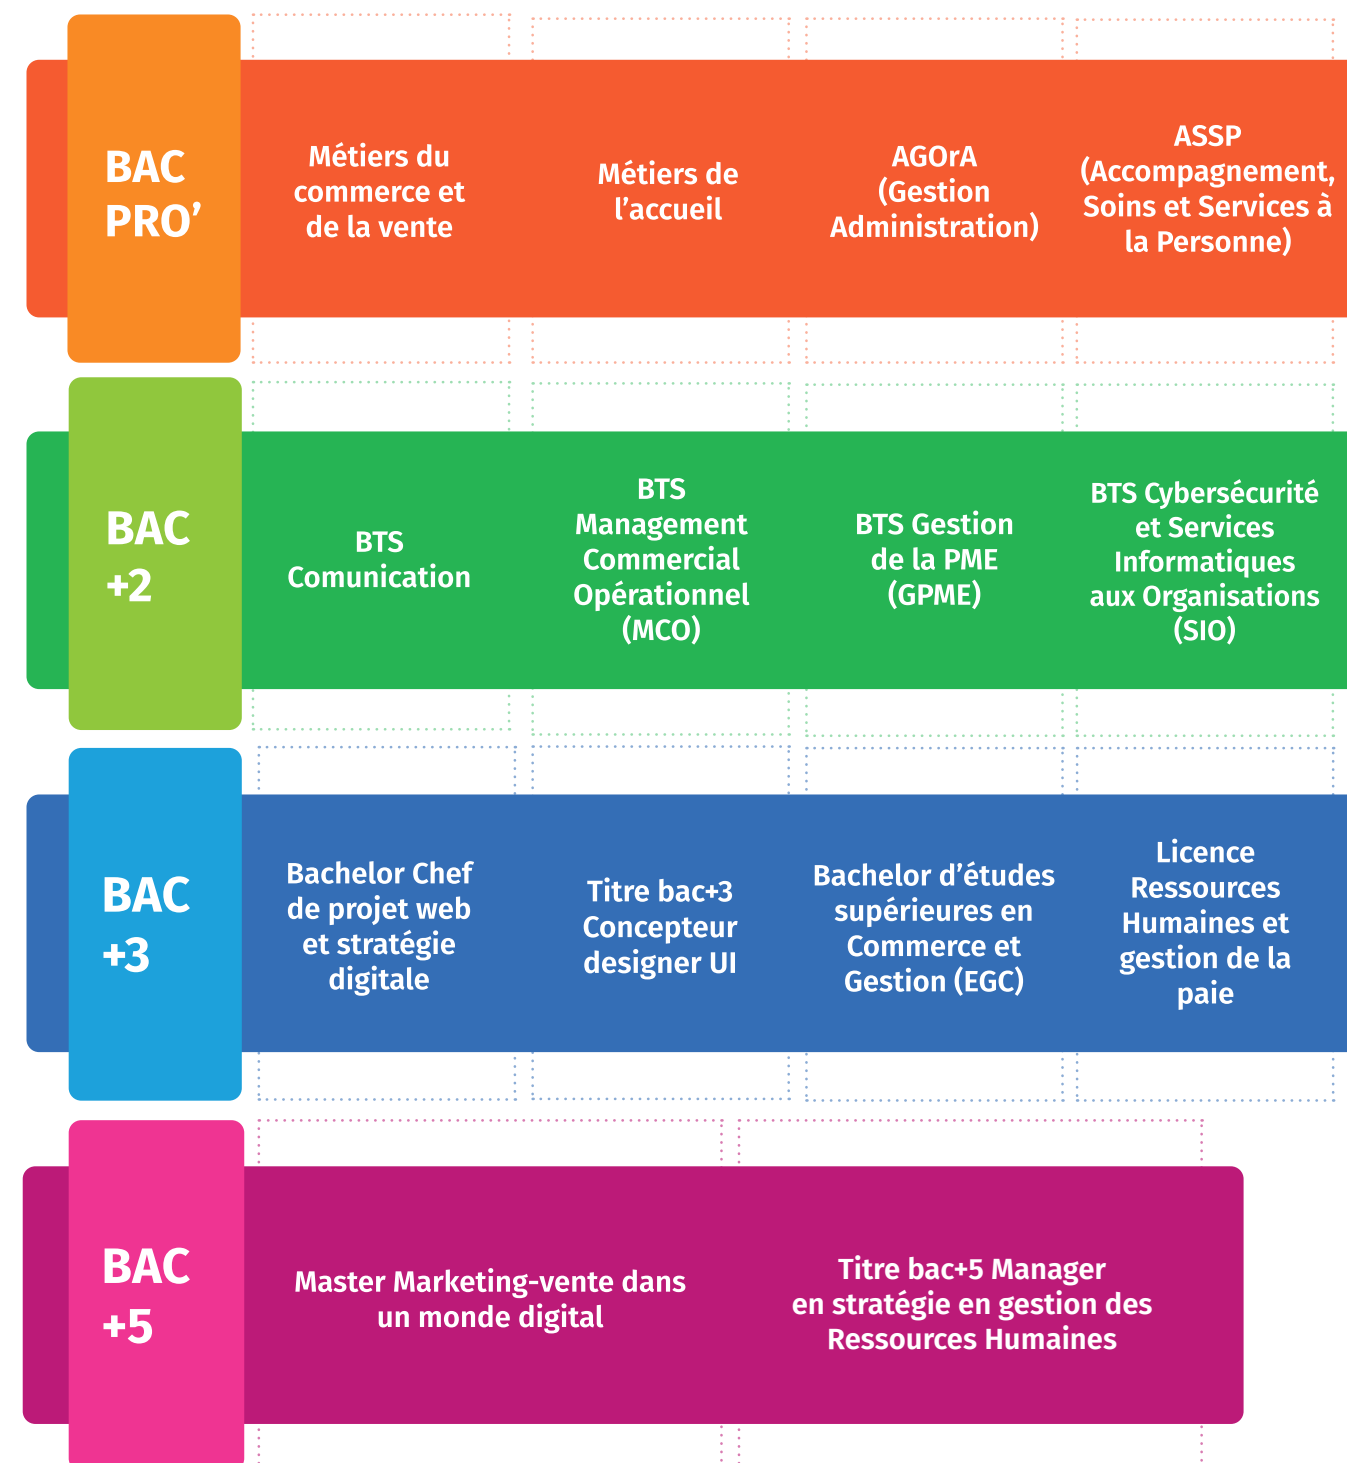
BAC PRO’

Métiers du commerce et de la vente

Métiers de l’accueil

AGOrA (Gestion Administration)

ASSP (Accompagnement, Soins et Services à la Personne)

BAC +2

BTS Comunication

BTS Management Commercial Opérationnel (MCO)

BTS Gestion de la PME (GPME)

BTS Cybersécurité et Services Informatiques aux Organisations (SIO)

BAC +3

Bachelor Chef de projet web et stratégie digitale

Titre bac+3 Concepteur designer UI

Bachelor d’études supérieures en Commerce et Gestion (EGC)

Licence Ressources Humaines et gestion de la paie

BAC +5

Master Marketing-vente dans un monde digital

Titre bac+5 Manager en stratégie en gestion des Ressources Humaines